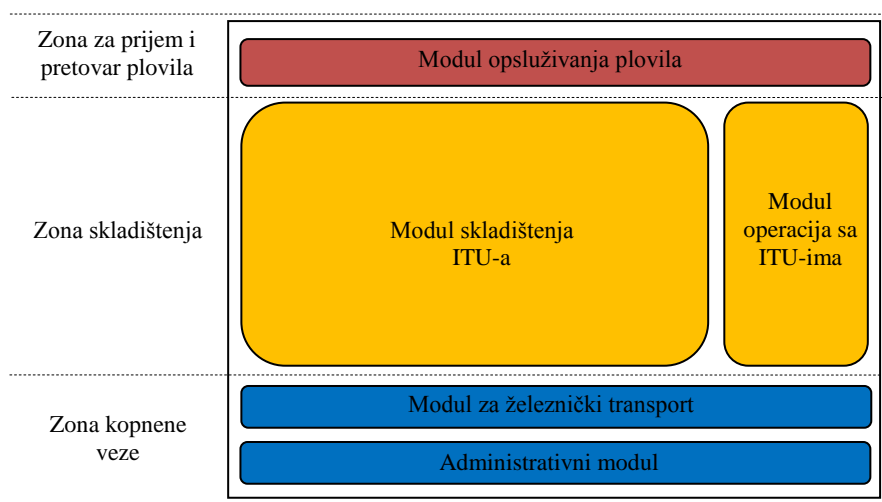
Zona za prijem i pretovar plovila

Modul opsluživanja plovila

Zona skladištenja

Modul skladištenja ITU-a

Modul operacija sa ITU-ima

Zona kopnene veze

Modul za železnički transport

Administrativni modul